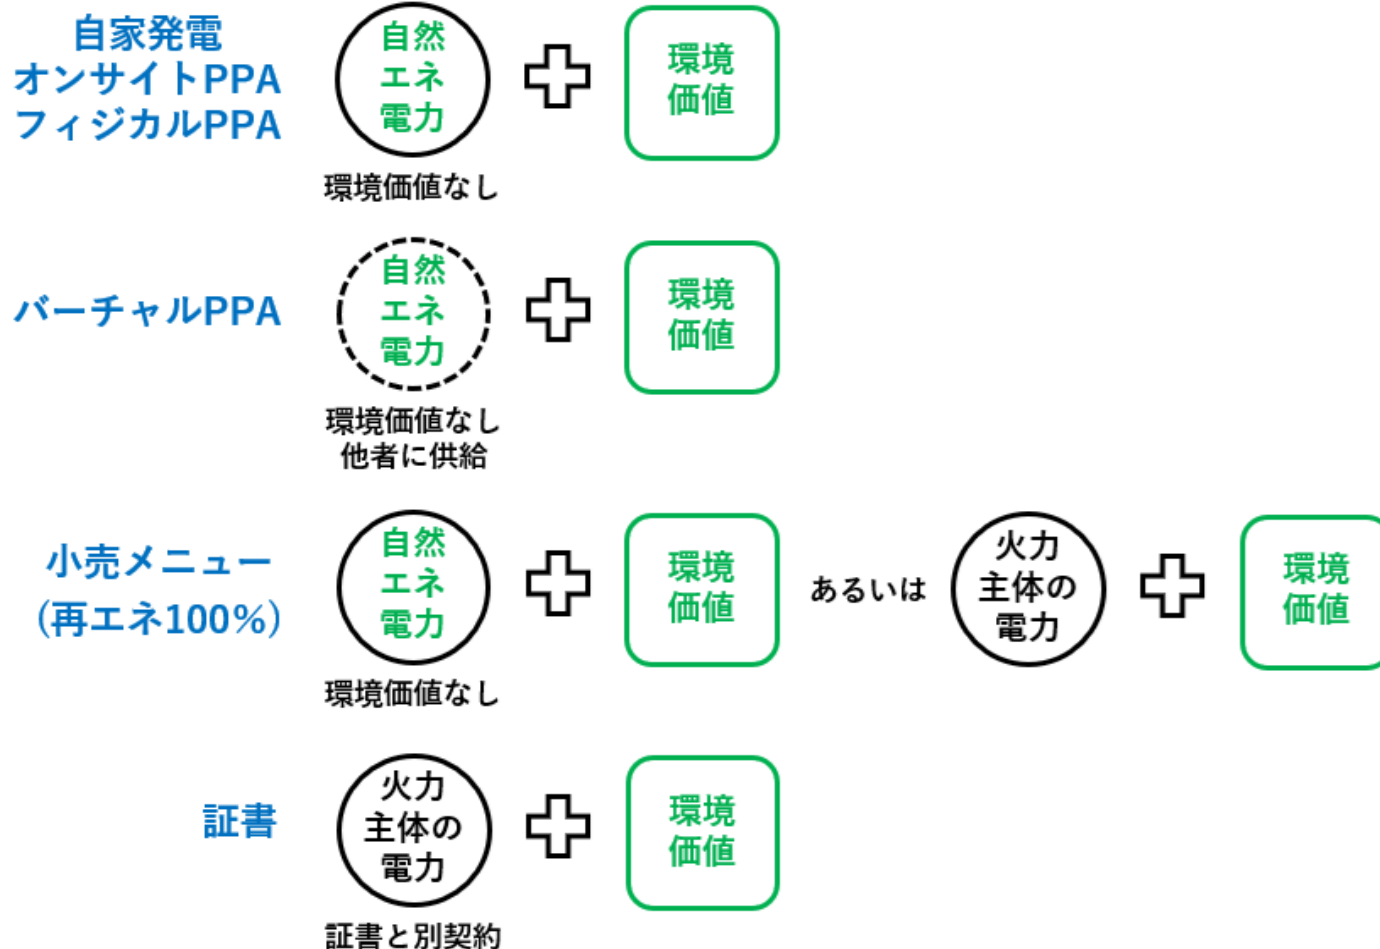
自家発電
オンサイトPPA
フィジカルPPA

自然
エネ
電力

環境価値なし

環境
価値

バーチャルPPA

自然
エネ
電力

環境価値なし
他者に供給

環境
価値

小売メニュー
(再エネ100%)

自然
エネ
電力

環境価値なし

環境
価値

あるいは

火力
主体の
電力

環境
価値

証書

火力
主体の
電力

証書と別契約

環境
価値